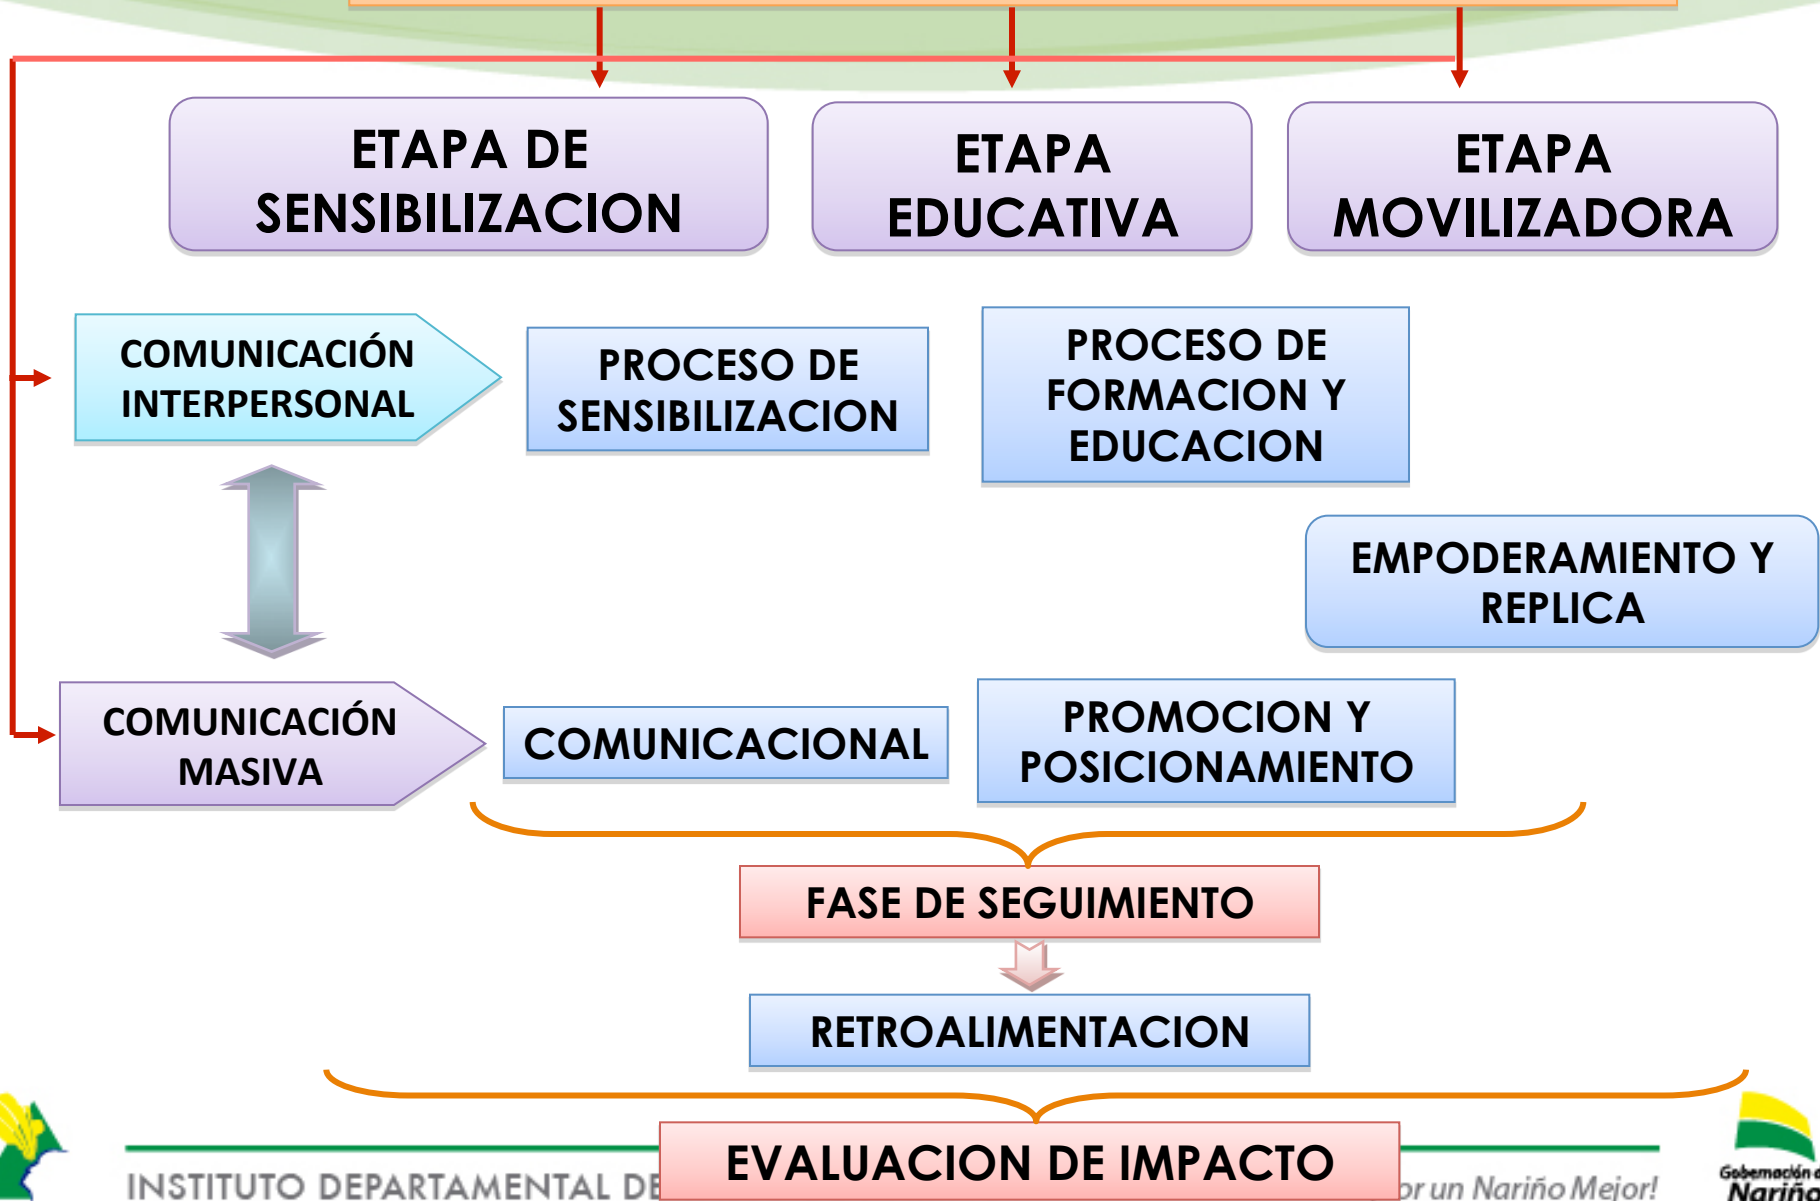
ETAPA DE SENSIBILIZACION

ETAPA EDUCATIVA

ETAPA MOVILIZADORA

COMUNICACIÓN INTERPERSONAL

PROCESO DE SENSIBILIZACION

PROCESO DE FORMACION Y EDUCACION

EMPODERAMIENTO Y REPLICA

COMUNICACIÓN MASIVA

COMUNICACIONAL

PROMOCION Y POSICIONAMIENTO

FASE DE SEGUIMIENTO

RETROALIMENTACION

EVALUACION DE IMPACTO

INSTITUTO DEPARTAMENTAL DE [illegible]

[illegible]or un Nariño Mejor!

Gobernación d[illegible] Nariñ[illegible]